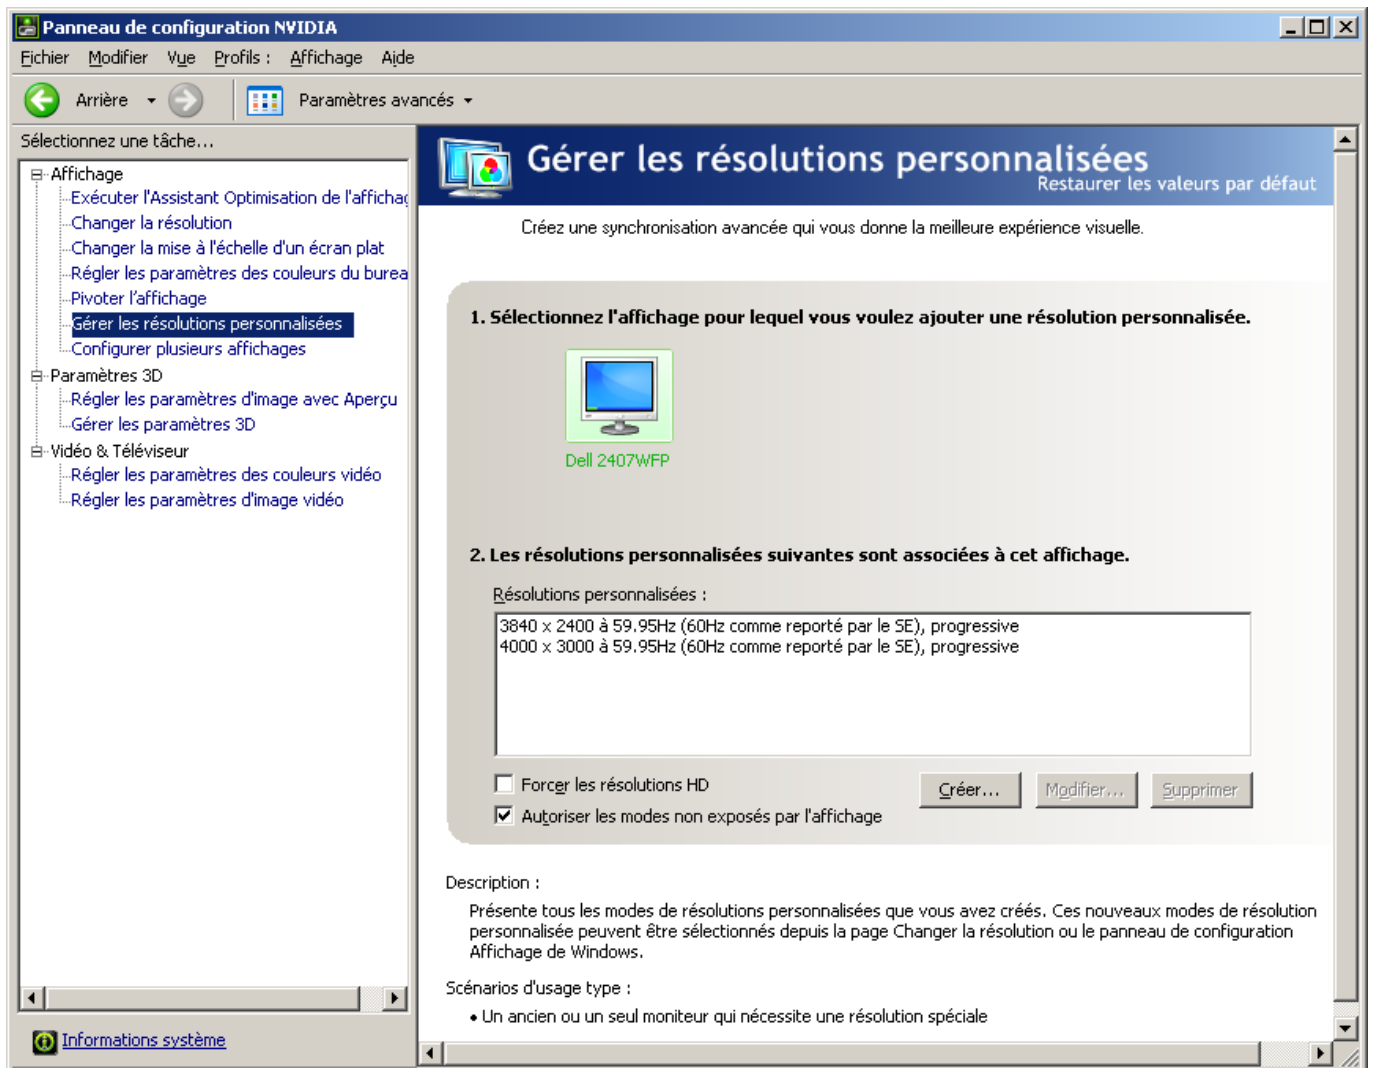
Panneau de configuration NVIDIA

Fichier Modifier Vue Profils : Affichage Aide

Arrière Paramètres avancés

Sélectionnez une tâche...

Affichage
Exécuter l'Assistant Optimisation de l'affichag
Changer la résolution
Changer la mise à l'échelle d'un écran plat
Régler les paramètres des couleurs du burea
Pivoter l'affichage
Gérer les résolutions personnalisées
Configurer plusieurs affichages
Paramètres 3D
Régler les paramètres d'image avec Aperçu
Gérer les paramètres 3D
Vidéo & Téléviseur
Régler les paramètres des couleurs vidéo
Régler les paramètres d'image vidéo

Informations système

Gérer les résolutions personnalisées
Restaurer les valeurs par défaut

Créez une synchronisation avancée qui vous donne la meilleure expérience visuelle.

1. Sélectionnez l'affichage pour lequel vous voulez ajouter une résolution personnalisée.

Dell 2407WFP

2. Les résolutions personnalisées suivantes sont associées à cet affichage.

Résolutions personnalisées :

3840 x 2400 à 59.95Hz (60Hz comme reporté par le SE), progressive
4000 x 3000 à 59.95Hz (60Hz comme reporté par le SE), progressive

Forcer les résolutions HD
Autoriser les modes non exposés par l'affichage

Créer... Modifier... Supprimer

Description :

Présente tous les modes de résolutions personnalisées que vous avez créés. Ces nouveaux modes de résolution personnalisée peuvent être sélectionnés depuis la page Changer la résolution ou le panneau de configuration Affichage de Windows.

Scénarios d'usage type :

• Un ancien ou un seul moniteur qui nécessite une résolution spéciale